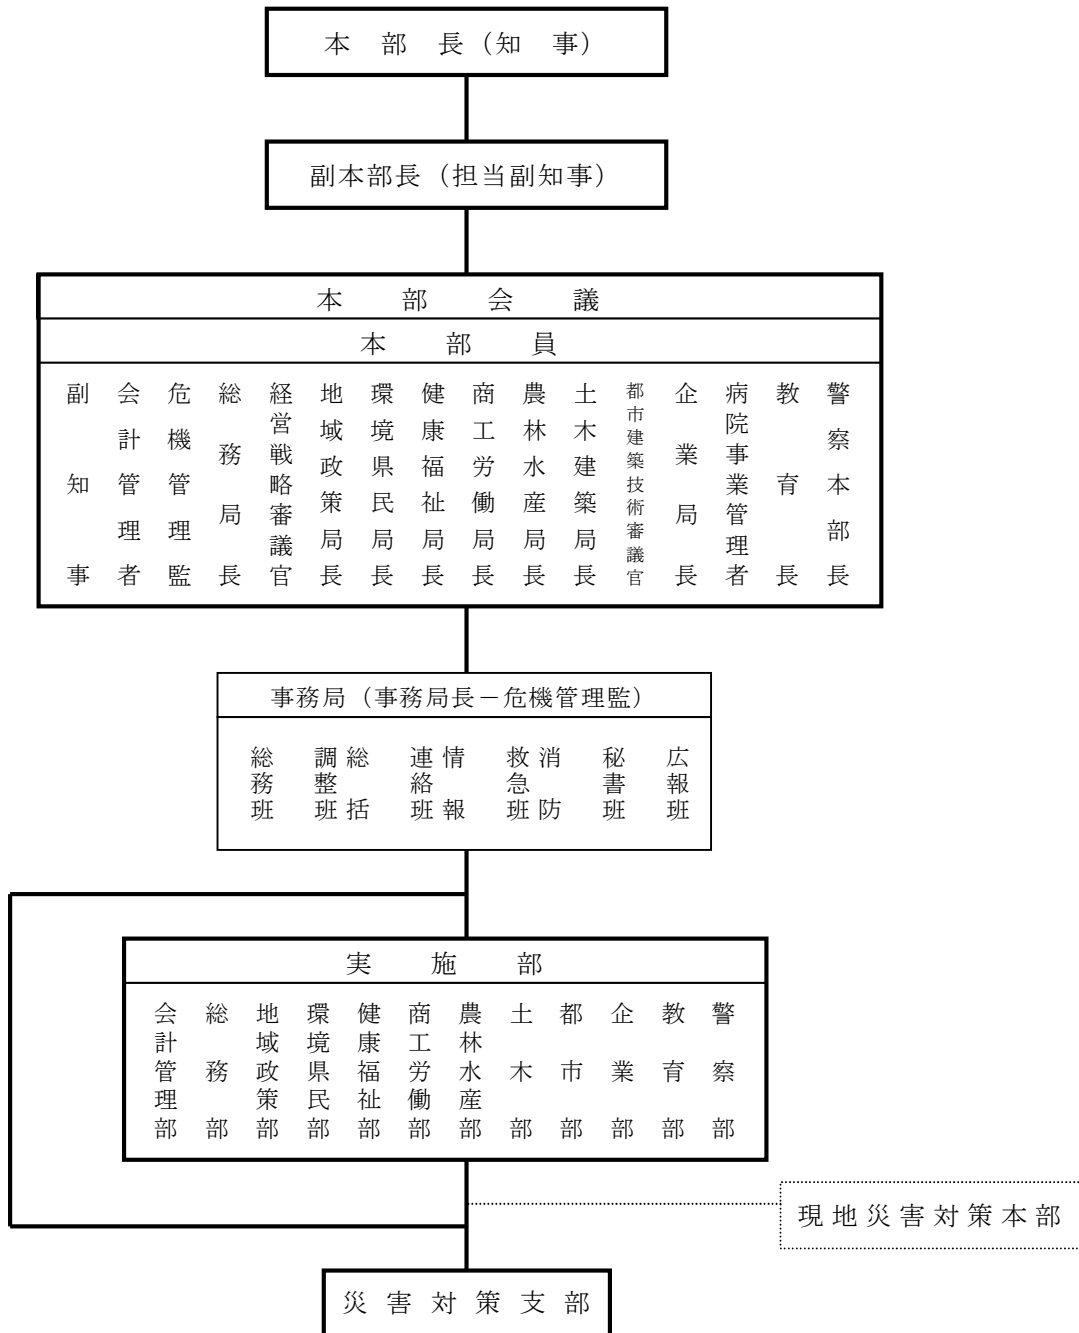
本部長（知事）

副本部長（担当副知事）

本部会議

本部員

副知事　会計管理者　危機管理監　総務局長　経営戦略審議官　地域政策局長　環境県民局長　健康福祉局長　商工労働局長　農林水産局長　土木建築局長　都市建築技術審議官　企業局長　病院事業管理者　教育長　警察本部長

事務局（事務局長－危機管理監）

総務班　総括調整班　情報連絡班　消防救急班　秘書班　広報班

実施部

会計管理部　総務部　地域政策部　環境県民部　健康福祉部　商工労働部　農林水産部　土木部　都市部　企業部　教育部　警察部

現地災害対策本部

災害対策支部